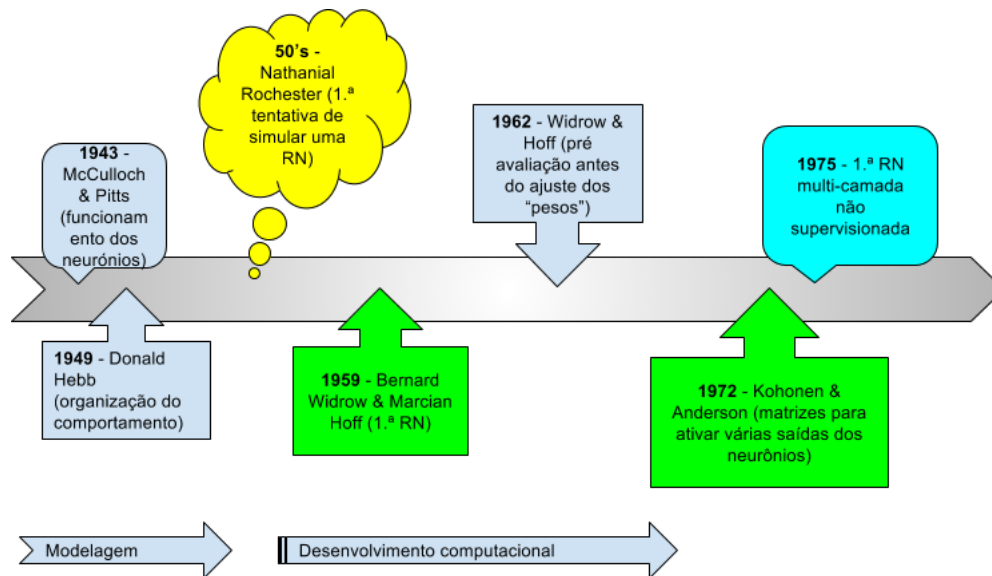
**50's -** Nathanial Rochester (1.ª tentativa de simular uma RN)

**1943 -** McCulloch & Pitts (funcionamento dos neurônios)

**1962 -** Widrow & Hoff (pré avaliação antes do ajuste dos "pesos")

**1975 -** 1.ª RN multi-camada não supervisionada

**1949 -** Donald Hebb (organização do comportamento)

**1959 -** Bernard Widrow & Marcian Hoff (1.ª RN)

**1972 -** Kohonen & Anderson (matrizes para ativar várias saídas dos neurônios)

Modelagem

Desenvolvimento computacional